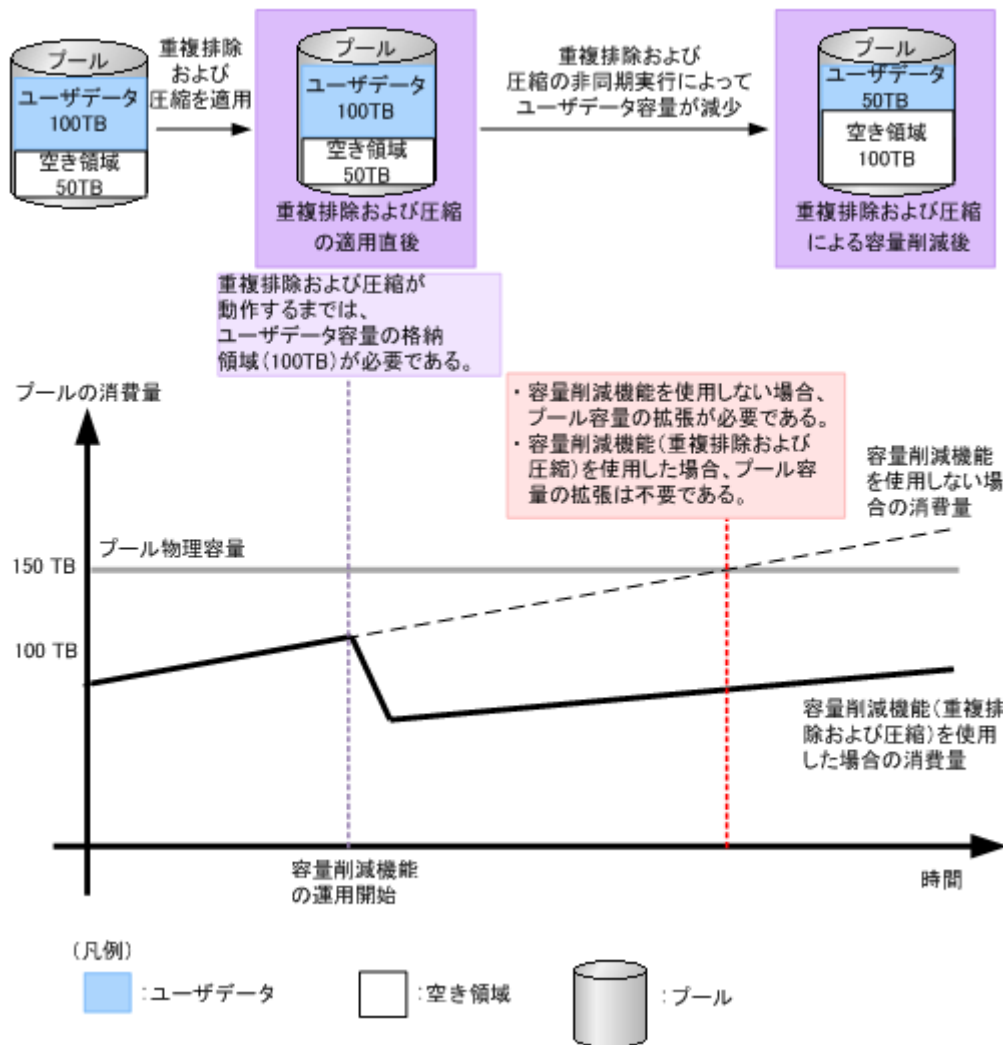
プール
ユーザデータ
100TB
空き領域
50TB

重複排除
および
圧縮を適用

プール
ユーザデータ
100TB
空き領域
50TB
重複排除および圧縮
の適用直後

重複排除および
圧縮の非同期実行によって
ユーザデータ容量が減少

プール
ユーザデータ
50TB
空き領域
100TB
重複排除および圧縮
による容量削減後

重複排除および圧縮が
動作するまでは、
ユーザデータ容量の格納
領域（100TB）が必要である。

プールの消費量

・容量削減機能を使用しない場合、
プール容量の拡張が必要である。
・容量削減機能（重複排除および
圧縮）を使用した場合、プール容
量の拡張は不要である。

容量削減機能
を使用しない場
合の消費量

プール物理容量
150 TB
100 TB

容量削減機能（重複排
除および圧縮）を使用
した場合の消費量

容量削減機能
の運用開始

時間

（凡例）
：ユーザデータ
：空き領域
：プール